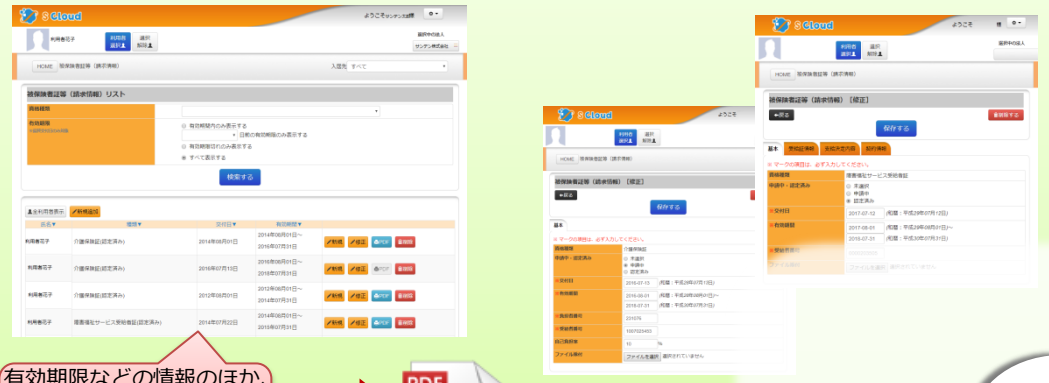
S Cloud

ようこそサンテン太郎様

利用者花子

利用者選択

選択解除

最終中の法人

サンテン株式会社

HOME 被保険者証等（請求情報）

入居先 すべて

被保険者証等（請求情報）リスト

資格種類

有効期限

有効期限内のみ表示する

日数の有効期限のみ表示する

有効期限切れのみ表示する

すべて表示する

検索する

全利用者表示

新規追加

氏名▼

種類▼

交付日▼

有効期限▼

| | | | | |
|---|---|---|---|---|
| 利用者花子 | 介護保険証(認定済み) | 2014年08月01日 | 2014年08月01日～2015年07月31日 | 新規 修正 PDF 削除 |
| 利用者花子 | 介護保険証(認定済み) | 2016年07月13日 | 2016年08月01日～2018年07月31日 | 新規 修正 PDF 削除 |
| 利用者花子 | 介護保険証(認定済み) | 2012年08月01日 | 2012年08月01日～2014年07月31日 | 新規 修正 PDF 削除 |
| 利用者花子 | 障害福祉サービス受給者証(認定済み) | 2014年07月22日 | 2014年08月01日～2015年07月31日 | 新規 修正 PDF 削除 |

S Cloud

ようこそ

利用者選択

選択解除

HOME 被保険者証等（請求情報）

被保険者証等（請求情報）【修正】

戻る

保存する

基本

※マークの項目は、必ず入力してください。

資格種類 介護保険証

申請中・認定済み

未選択

申請中

認定済み

交付日 2016-07-13 (和暦：平成28年07月13日)

有効期限 2016-08-01 (和暦：平成28年08月01日)～ 2018-07-31 (和暦：平成30年07月31日)

保険者番号 231076

被保険者番号 1007023453

給付率割合 10 %

ファイル添付 ファイルを選択 選択されていません

S Cloud

ようこそ

様

最終中の法人

利用者選択

選択解除

HOME 被保険者証等（請求情報）

被保険者証等（請求情報）【修正】

戻る

削除する

保存する

基本

受給証情報

支給決定内容

契約情報

※マークの項目は、必ず入力してください。

資格種類 障害福祉サービス受給者証

申請中・認定済み

未選択

申請中

認定済み

交付日 2017-07-12 (和暦：平成29年07月12日)

有効期限 2017-08-01 (和暦：平成29年08月01日)～ 2018-07-31 (和暦：平成30年07月31日)

受給者番号

ファイル添付 ファイルを選択 選択されていません

有効期限などの情報のほか

PDF